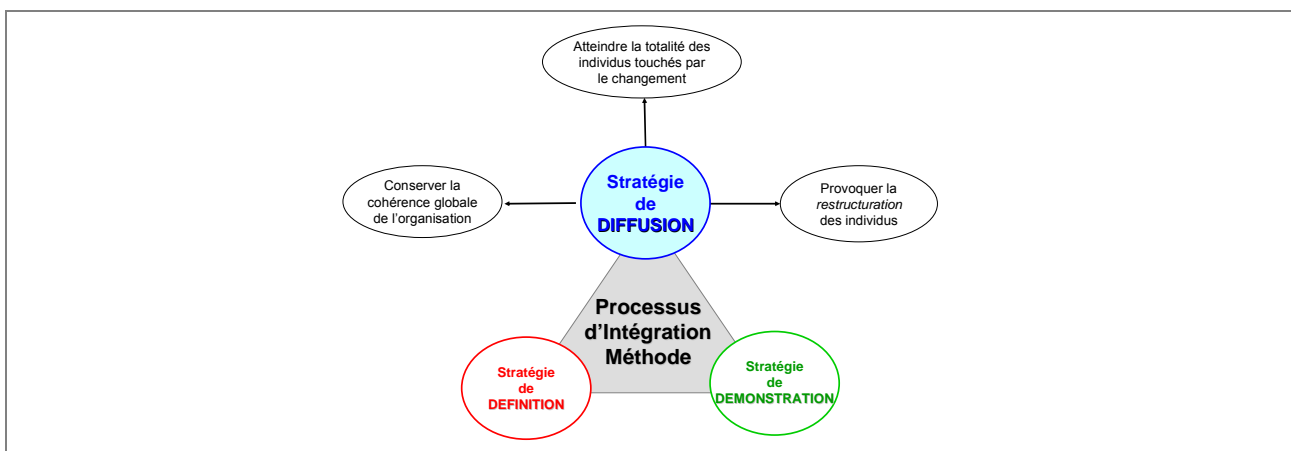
Atteindre la totalité des individus touchés par le changement

Conserver la cohérence globale de l'organisation

Stratégie de DIFFUSION

Provoquer la *restructuration* des individus

Processus d'Intégration Méthode

Stratégie de DEFINITION

Stratégie de DEMONSTRATION